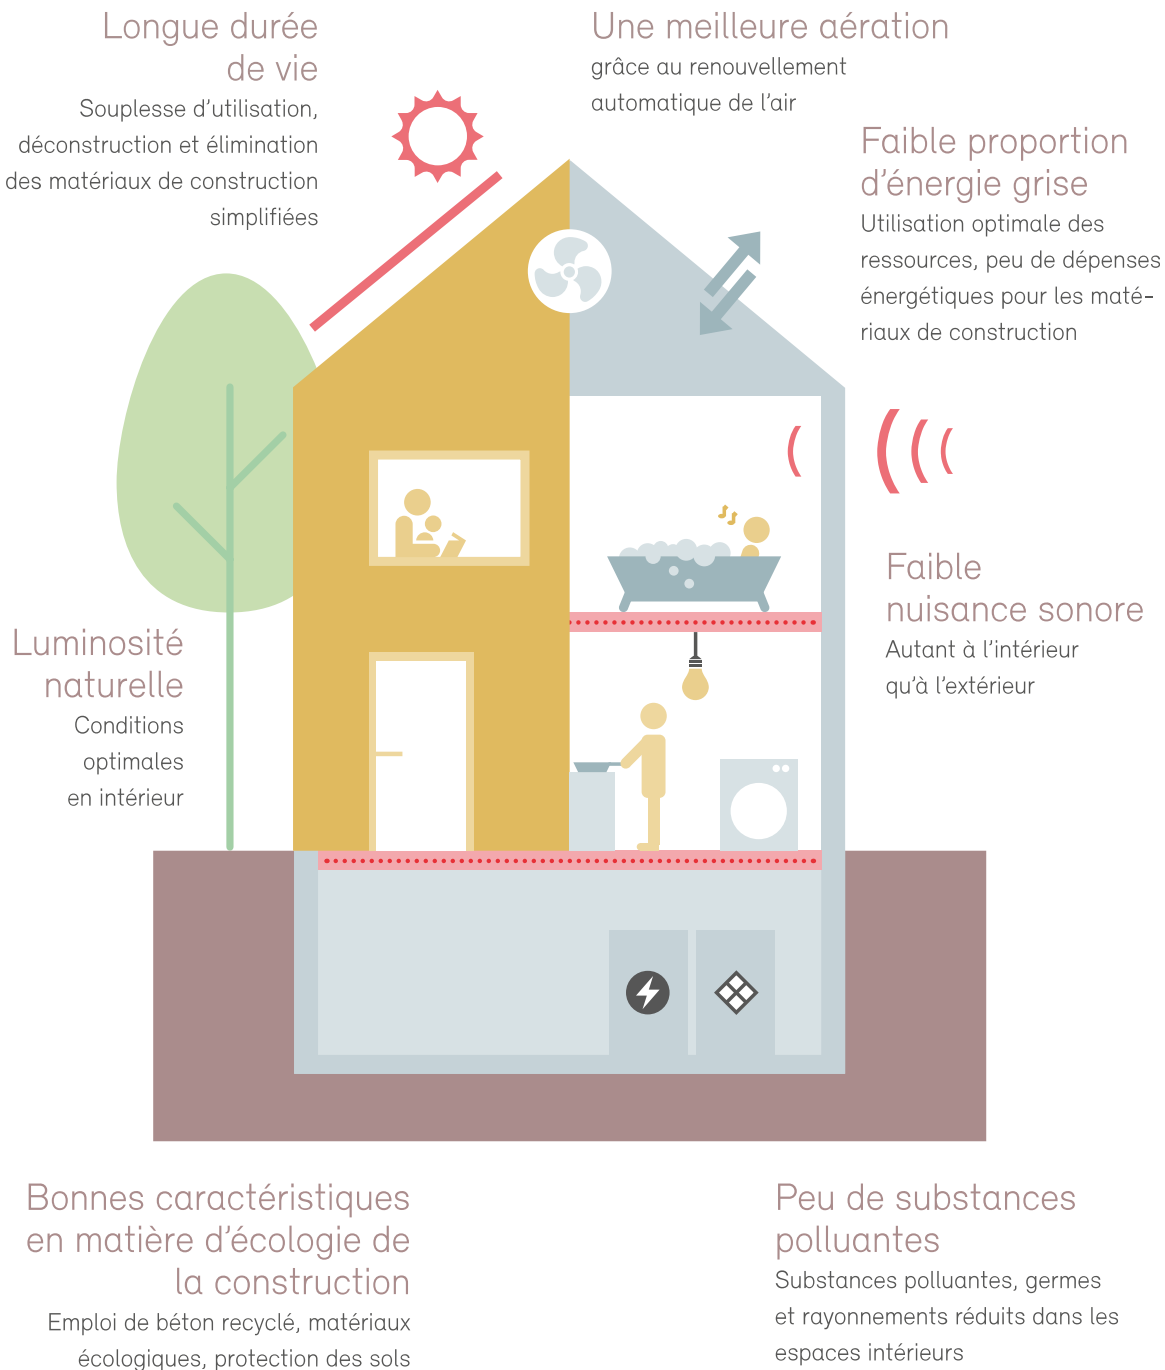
Longue durée de vie
Souplesse d'utilisation, déconstruction et élimination des matériaux de construction simplifiées

Une meilleure aération
grâce au renouvellement automatique de l'air

Faible proportion d'énergie grise
Utilisation optimale des ressources, peu de dépenses énergétiques pour les matériaux de construction

Faible nuisance sonore
Autant à l'intérieur qu'à l'extérieur

Luminosité naturelle
Conditions optimales en intérieur

Bonnes caractéristiques en matière d'écologie de la construction
Emploi de béton recyclé, matériaux écologiques, protection des sols

Peu de substances polluantes
Substances polluantes, germes et rayonnements réduits dans les espaces intérieurs